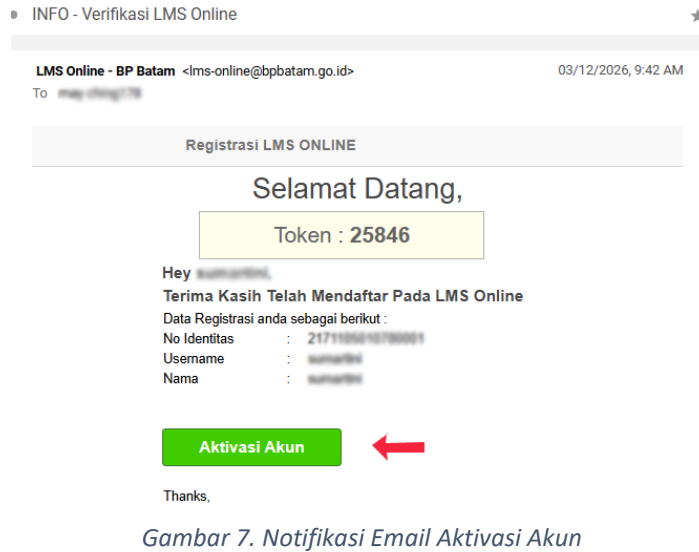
INFO - Verifikasi LMS Online

LMS Online - BP Batam <lms-online@bpbatam.go.id>
03/12/2026, 9:42 AM
To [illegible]

Registrasi LMS ONLINE

Selamat Datang,

Token : 25846

Hey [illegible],

Terima Kasih Telah Mendaftar Pada LMS Online

Data Registrasi anda sebagai berikut :

No Identitas : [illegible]
Username : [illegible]
Nama : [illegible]

Aktivasi Akun

Thanks,

Gambar 7. Notifikasi Email Aktivasi Akun